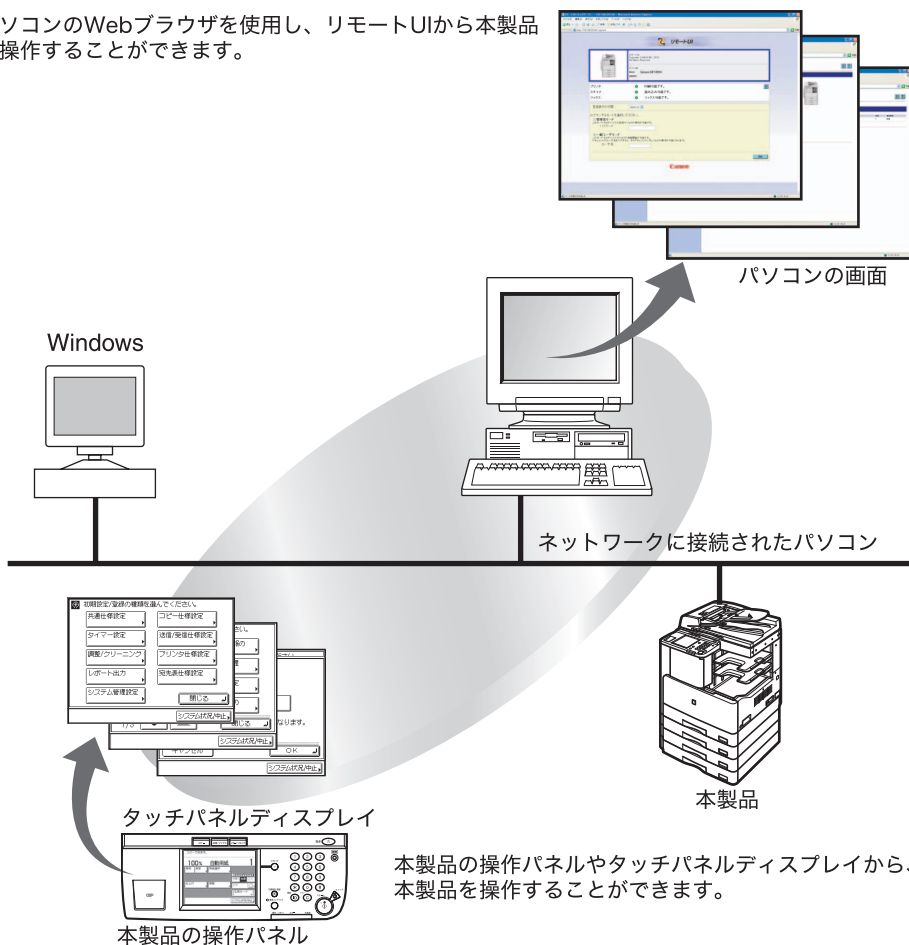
ソコンのWebブラウザを使用し、リモートUIから本製品
操作することができます。

リモートUI

Canon

パソコンの画面

Windows

ネットワークに接続されたパソコン

初期設定/登録の種類を選んでください。

共通仕様設定

コピー仕様設定

タイマー設定

送信/受信仕様設定

調整/クリーニング

プリンタ仕様設定

レポート出力

宛先表仕様設定

システム管理設定

閉じる

システム状況/中止

キャンセル

OK

システム状況/中止

本製品

タッチパネルディスプレイ

100%

本製品の操作パネルやタッチパネルディスプレイから、
本製品を操作することができます。

本製品の操作パネル